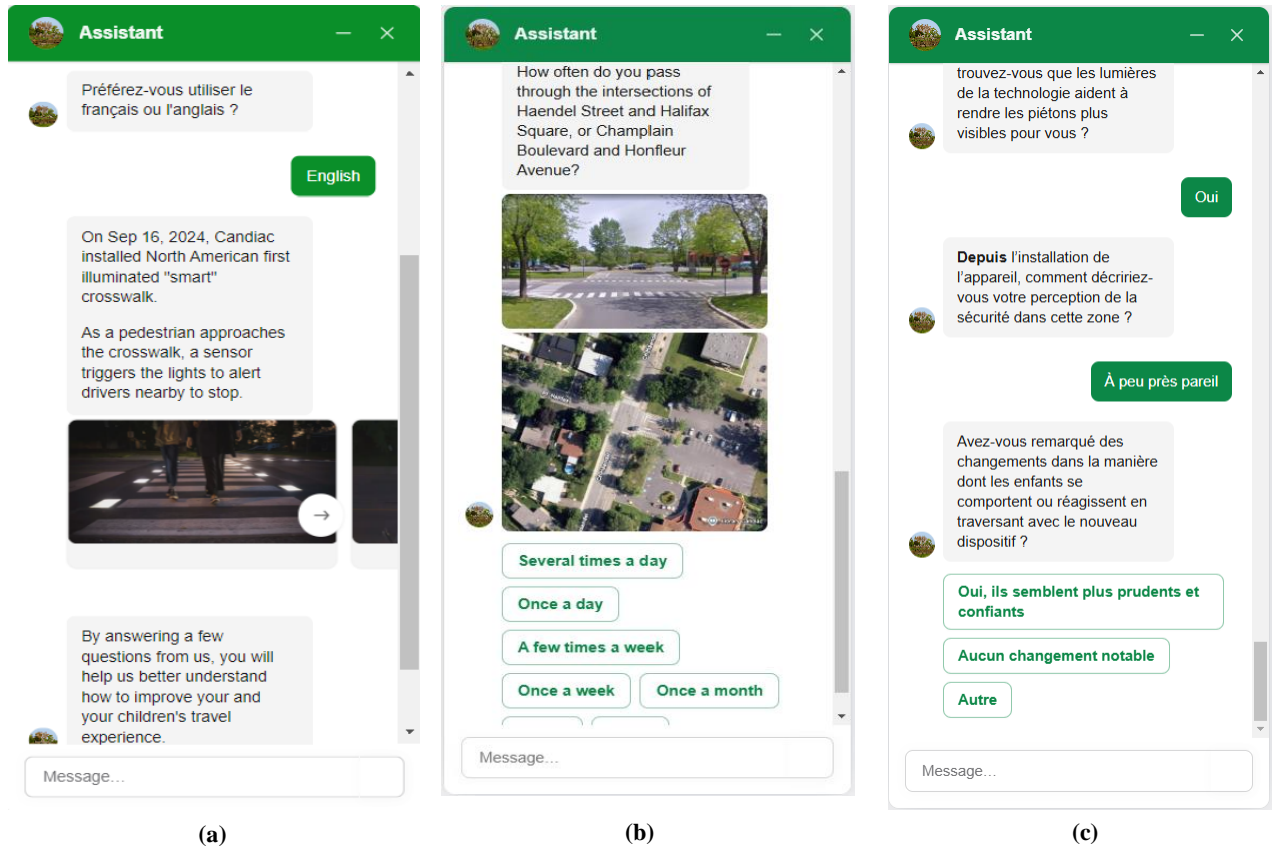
Assistant

Préférez-vous utiliser le français ou l'anglais ?

English

On Sep 16, 2024, Candiac installed North American first illuminated "smart" crosswalk.

As a pedestrian approaches the crosswalk, a sensor triggers the lights to alert drivers nearby to stop.

By answering a few questions from us, you will help us better understand how to improve your and your children's travel experience.

Message...

(a)

Assistant

How often do you pass through the intersections of Haendel Street and Halifax Square, or Champlain Boulevard and Honfleur Avenue?

Several times a day

Once a day

A few times a week

Once a week

Once a month

Message...

(b)

Assistant

trouvez-vous que les lumières de la technologie aident à rendre les piétons plus visibles pour vous ?

Oui

**Depuis** l'installation de l'appareil, comment décririez-vous votre perception de la sécurité dans cette zone ?

À peu près pareil

Avez-vous remarqué des changements dans la manière dont les enfants se comportent ou réagissent en traversant avec le nouveau dispositif ?

Oui, ils semblent plus prudents et confiants

Aucun changement notable

Autre

Message...

(c)